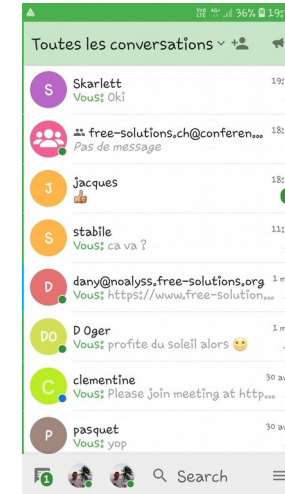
36% 19:

Toutes les conversations

S Skarlett
Vous: Oki
19:

free-solutions.ch@conferen...
Pas de message

J jacques
👍
18:

S stabile
Vous: ca va ?
11:

D dany@noalyss.free-solutions.org
Vous: https://www.free-solution...
1 m

DO D Oger
Vous: profite du soleil alors 🙂
1 m

C clementine
Vous: Please join meeting at http...
30 a

P pasquet
Vous: yop
30 a

1

Search